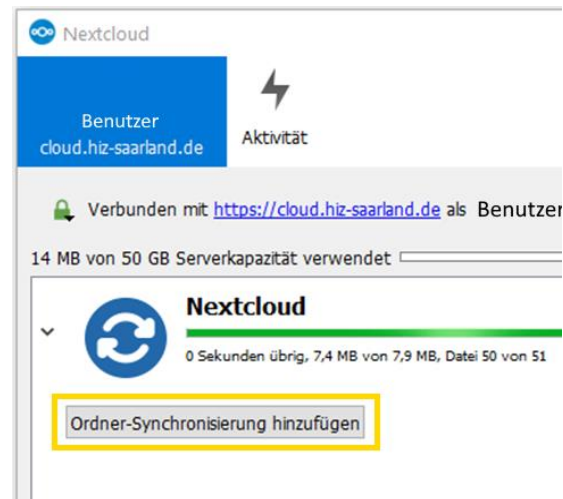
Nextcloud

Benutzer
cloud.hiz-saarland.de

Aktivität

Verbunden mit https://cloud.hiz-saarland.de als Benutzer

14 MB von 50 GB Serverkapazität verwendet

Nextcloud

0 Sekunden übrig, 7,4 MB von 7,9 MB, Datei 50 von 51

Ordner-Synchronisierung hinzufügen